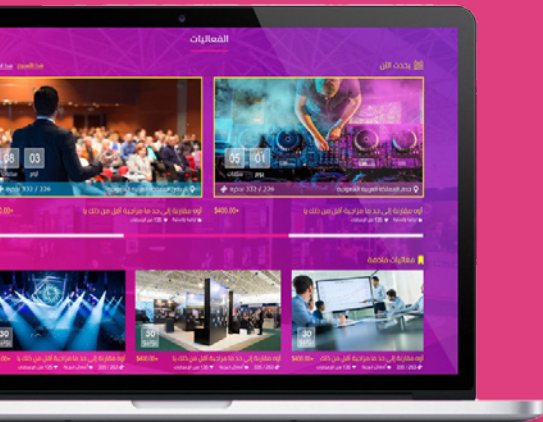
الفعاليات

يحدث الآن

05 01

المملكة العربية السعودية

336 / 332 حجز

أوه مقارنة إلى حد ما مراجعة أقل من ذلك يا

$400.00+

08 03

يوم

336 / 332

فعاليات قادمة

30

30

أوه مقارنة إلى حد ما مراجعة أقل من ذلك يا

$400.00+

أوه مقارنة إلى حد ما مراجعة أقل من ذلك يا

$400.00+

أوه مقارنة إلى حد ما مراجعة أقل من ذلك يا